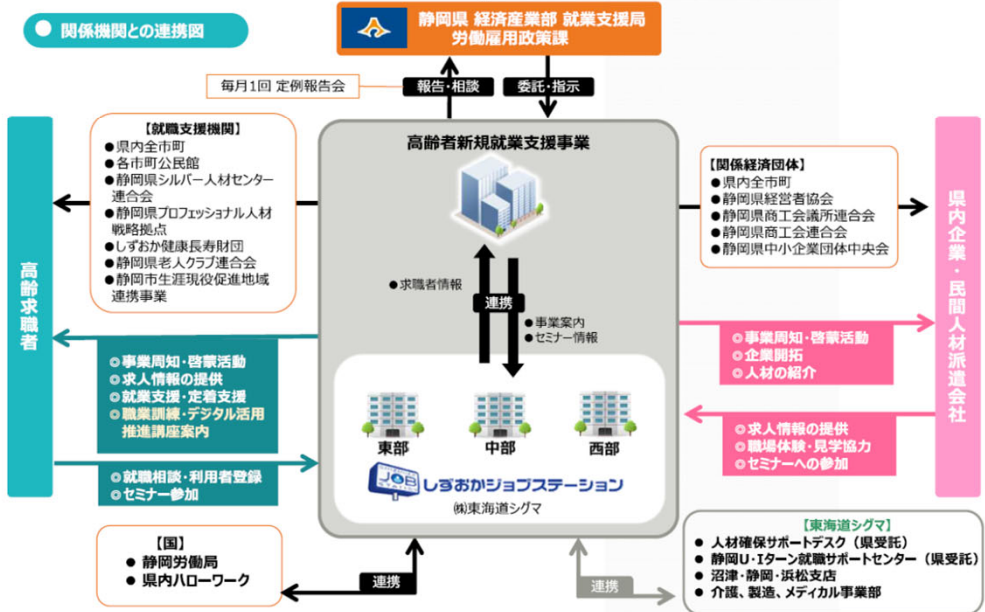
関係機関との連携図

静岡県 経済産業部 就業支援局
労働雇用政策課

毎月1回 定例報告会

報告・相談

委託・指示

【就職支援機関】
●県内全市町
●各市町公民館
●静岡県シルバー人材センター連合会
●静岡県プロフェッショナル人材戦略拠点
●しずおか健康長寿財団
●静岡県老人クラブ連合会
●静岡市生涯現役促進地域連携事業

高齢者新規就業支援事業

【関係経済団体】
●県内全市町
●静岡県経営者協会
●静岡県商工会議所連合会
●静岡県商工会連合会
●静岡県中小企業団体中央会

高齢求職者

県内企業・民間人材派遣会社

●求職者情報

連携

●事業案内
●セミナー情報

●事業周知・啓蒙活動
●求人情報の提供
●就業支援・定着支援
●職業訓練・デジタル活用推進講座案内

●事業周知・啓蒙活動
●企業開拓
●人材の紹介

●求人情報の提供
●職場体験・見学協力
●セミナーへの参加

東部
中部
西部

●就職相談・利用者登録
●セミナー参加

JOB
しずおかジョブステーション
㈱東海道シグマ

【国】
● 静岡労働局
● 県内ハローワーク

連携

連携

【東海道シグマ】
● 人材確保サポートデスク（県受託）
● 静岡U・Iターン就職サポートセンター（県受託）
● 沼津・静岡・浜松支店
● 介護、製造、メディカル事業部